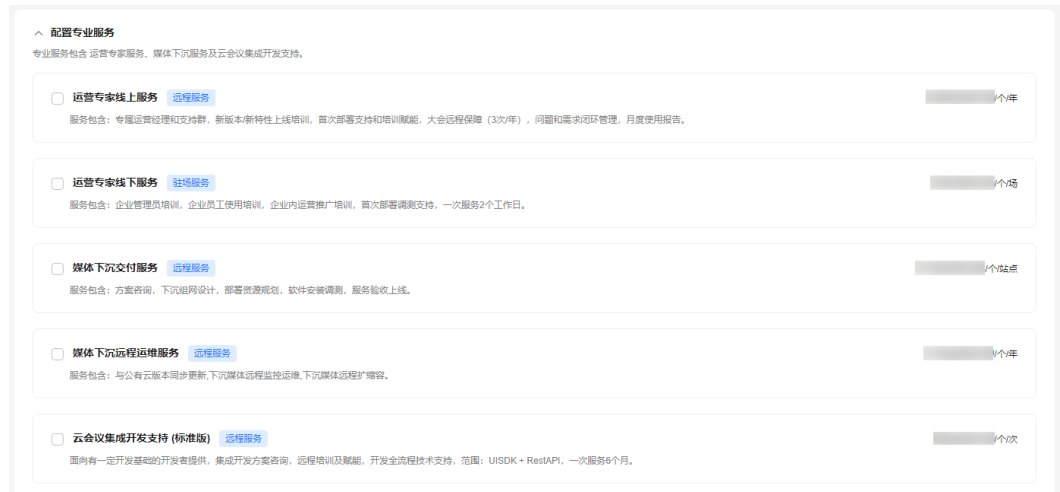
配置专业服务

专业服务包含 运营专家服务、媒体下沉服务及云会议集成开发支持。

运营专家线上服务 远程服务

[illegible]/个/年

服务包含：专属运营经理和支持群，新版本/新特性上线培训，首次部署支持和培训赋能，大会远程保障（3次/年），问题和需求闭环管理，月度使用报告。

运营专家线下服务 驻场服务

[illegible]/个/场

服务包含：企业管理员培训，企业员工使用培训，企业内运营推广培训，首次部署调测支持，一次服务2个工作日。

媒体下沉交付服务 远程服务

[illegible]/个/站点

服务包含：方案咨询，下沉组网设计，部署资源规划，软件安装调测，服务验收上线。

媒体下沉远程运维服务 远程服务

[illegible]/个/年

服务包含：与公有云版本同步更新,下沉媒体远程监控运维,下沉媒体远程扩缩容。

云会议集成开发支持 (标准版) 远程服务

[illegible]/个/次

面向有一定开发基础的开发者提供，集成开发方案咨询，远程培训及赋能，开发全流程技术支持，范围：UISDK + RestAPI，一次服务6个月。